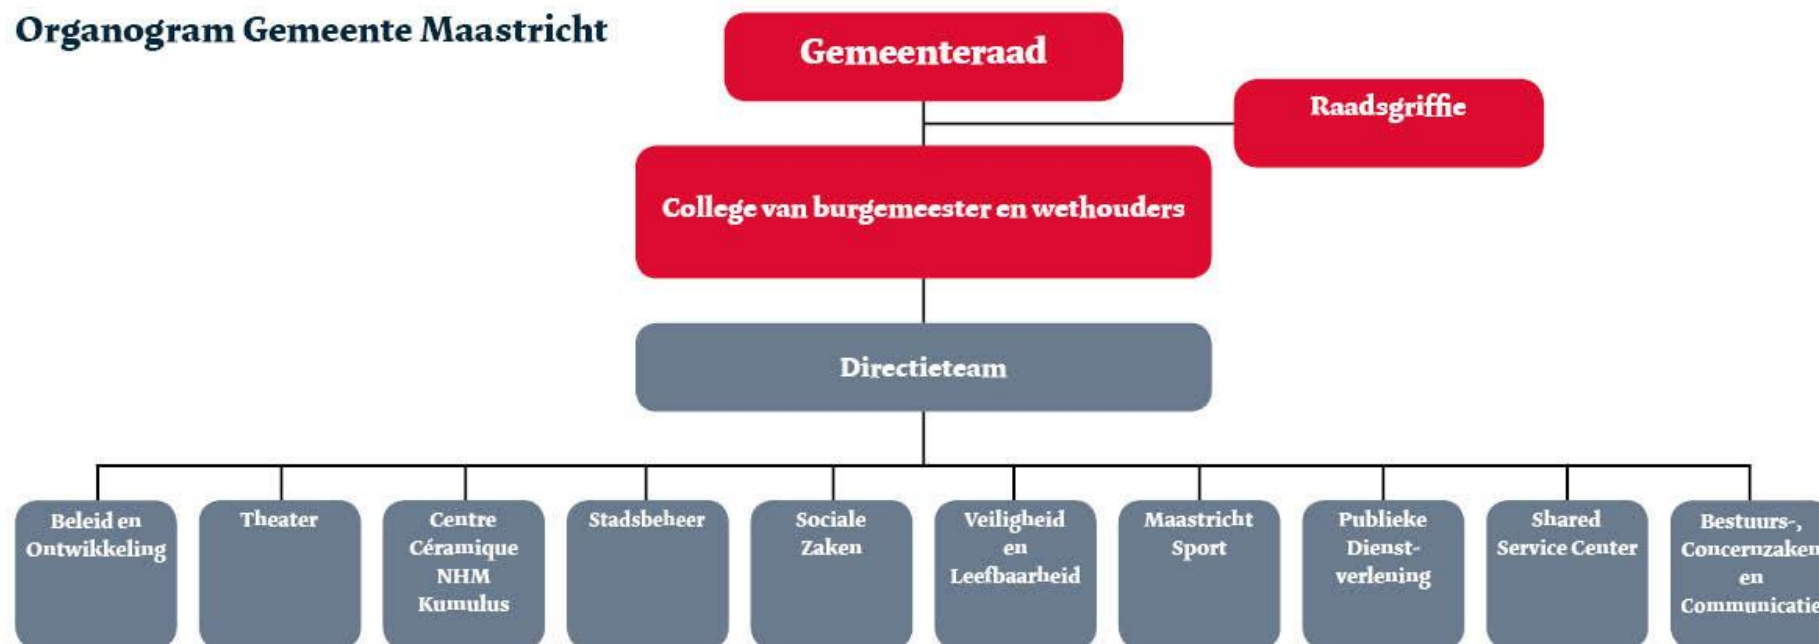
Organogram Gemeente Maastricht

Gemeenteraad

Raadsgriffie

College van burgemeester en wethouders

Directieteam

Beleid en Ontwikkeling

Theater

Centre Céramique NHM Kumulus

Stadsbeheer

Sociale Zaken

Veiligheid en Leefbaarheid

Maastricht Sport

Publieke Dienstverlening

Shared Service Center

Bestuurs-, Concernzaken en Communicatie